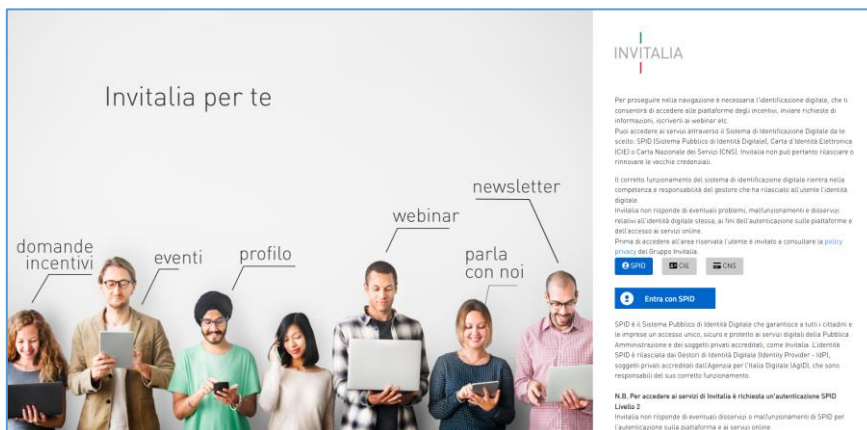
Invitalia per te

domande incentivi

eventi

profilo

webinar

newsletter

parla con noi

INVITALIA

Per proseguire nella navigazione è necessaria l'identificazione digitale, che ti consentirà di accedere alle piattaforme degli incentivi, inviare richieste di informazioni, iscriverti ai webinar etc.
Puoi accedere ai servizi attraverso il Sistema di Identificazione Digitale da te scelto: SPID (Sistema Pubblico di Identità Digitale), Carta d'Identità Elettronica (CIE) o Carta Nazionale dei Servizi (CNS). Invitalia non può pertanto rilasciare o rinnovare le vecchie credenziali.

Il corretto funzionamento del sistema di identificazione digitale rientra nella competenza e responsabilità del gestore che ha rilasciato all'utente l'identità digitale.
Invitalia non risponde di eventuali problemi, malfunzionamenti e disservizi relativi all'identità digitale stessa, ai fini dell'autenticazione sulle piattaforme e dell'accesso ai servizi online.
Prima di accedere all'area riservata l'utente è invitato a consultare la policy privacy del Gruppo Invitalia.

SPID CIE CNS

Entra con SPID

SPID è il Sistema Pubblico di Identità Digitale che garantisce a tutti i cittadini e le imprese un accesso unico, sicuro e protetto ai servizi digitali della Pubblica Amministrazione e dei soggetti privati accreditati, come Invitalia. L'identità SPID è rilasciata dai Gestori di Identità Digitale (Identity Provider - IdP), soggetti privati accreditati dall'Agenzia per l'Italia Digitale (AgID), che sono responsabili del suo corretto funzionamento.

N.B. Per accedere ai servizi di Invitalia è richiesta un'autenticazione SPID Livello 2
Invitalia non risponde di eventuali disservizi o malfunzionamenti di SPID per l'autenticazione sulla piattaforma e ai servizi online.